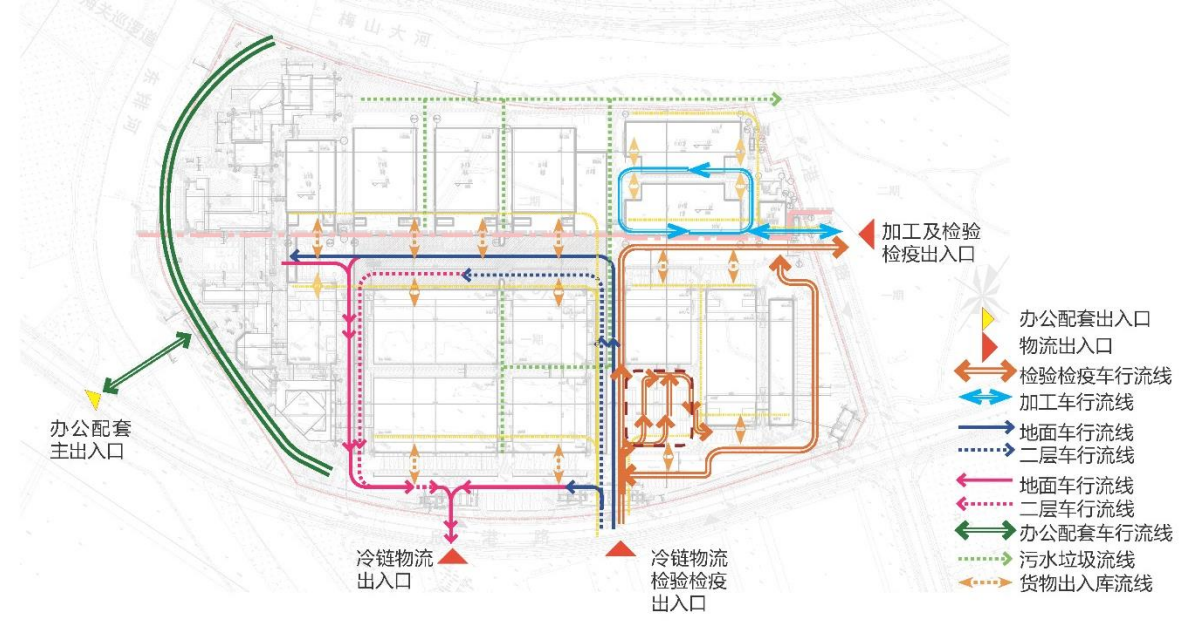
梅山大河

二期

一期

加工及检验检疫出入口

办公配套主出入口

冷链物流出入口

冷链物流检验检疫出入口

办公配套出入口
物流出入口
检验检疫车行流线
加工车行流线
地面车行流线
二层车行流线
地面车行流线
二层车行流线
办公配套车行流线
污水垃圾流线
货物出入库流线